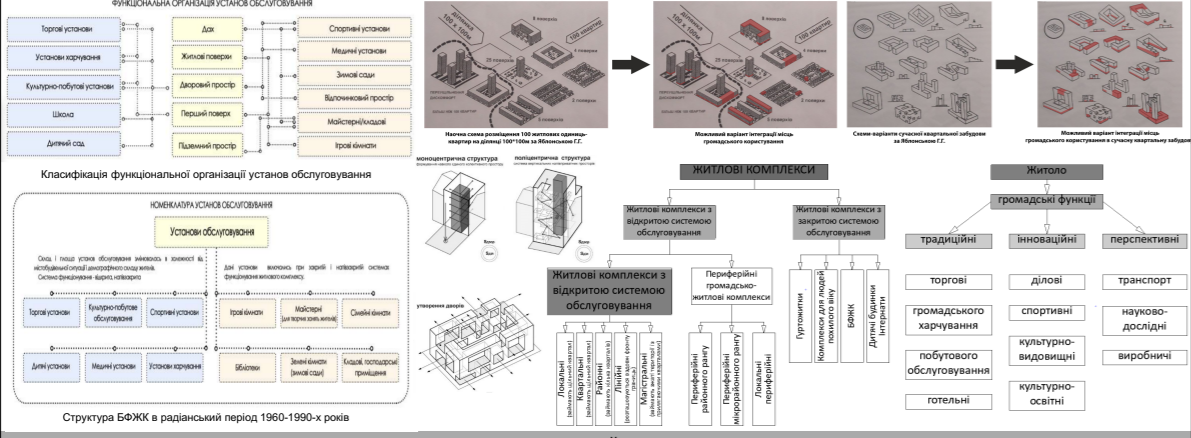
ФУНКЦІОНАЛЬНА ОРГАНІЗАЦІЯ УСТАНОВ ОБСЛУГОВУВАННЯ

Торгові установи
Установи харчування
Культурно-побутові установи
Школа
Дитячий сад

Дах
Житлові поверхи
Дворовий простір
Перший поверх
Підземний простір

Спортивні установи
Медичні установи
Зимові сади
Відпочинковий простір
Майстерні/кладові
Ігрові кімнати

Класифікація функціональної організації установ обслуговування

НОМЕНКЛАТУРА УСТАНОВ ОБСЛУГОВУВАННЯ

Установи обслуговування

Склад і площа установ обслуговування змінювались в залежності від містобудівної ситуації і демографічного складу жителів. Система функціонування: відкрита.

Дані установи могли бути як закритій і напіввідкритій системах функціонування житлових комплексів.

Торгові установи
Культурно-побутове обслуговування
Спортивні установи
Ігрові кімнати
Майстерні (для творчих занять жителів)
Сімейні кімнати
Дитячі установи
Медичні установи
Установи харчування
Бібліотеки
Зелені кімнати (зимові сади)
Кладові, господарські приміщення

Структура БФЖК в радянський період 1960-1990-х років

8 поверхів
100 х 100м
100 квартир
4 поверхи
25 поверхів
2 поверхи
5 поверхів

Наочна схема розміщення 100 житлових одиниць-квартир на ділянці 100*100м за Яблонським Г.Г.

Можливий варіант інтеграції місць громадського користування

Схеми-варіанти сучасної квартальної забудови за Яблонським Г.Г.

Можливий варіант інтеграції місць громадського користування в сучасну квартальну забудову

моноцентрична структура
поліцентрична структура

утворення дворів

ЖИТЛОВІ КОМПЛЕКСИ

Житлові комплекси з відкритою системою обслуговування

Житлові комплекси з закритою системою обслуговування

Житлові комплекси з відкритою системою обслуговування

Периферійні громадсько-житлові комплекси

Локальні
Квартальні
Районні
Лінійні
Магістральні

Периферійні районного рангу
Периферійні мікрорайонного рангу
Локальні периферійні

Гуртожитки
Комплекси для людей похилого віку
БФЖК
Дитячі будинки інтернати

Житло
громадські функції
традиційні
інноваційні
перспективні
торгові
громадського харчування
побутового обслуговування
готельні
ділові
спортивні
культурно-видовищні
культурно-освітні
транспорт
науково-дослідні
виробничі